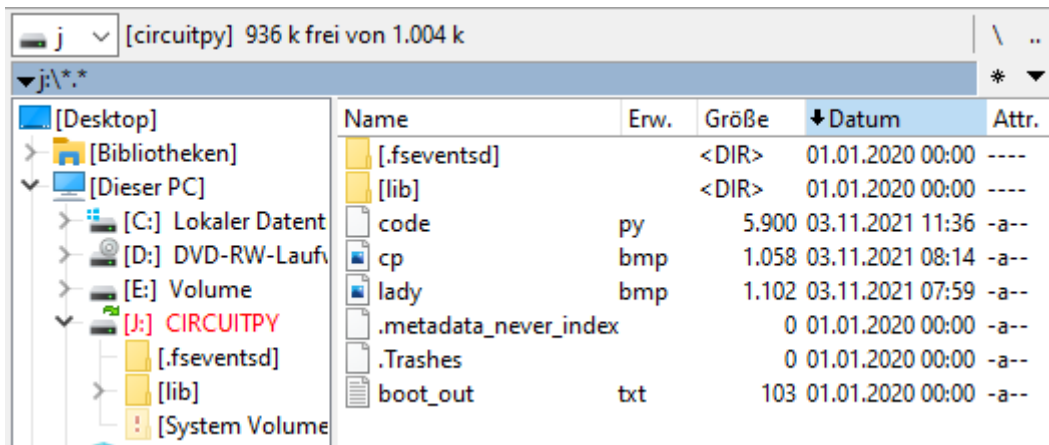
j [circuitpy] 936 k frei von 1.004 k \ ..

j:\*.* * 

[Desktop]
[Bibliotheken]
[Dieser PC]
[C:] Lokaler Datent
[D:] DVD-RW-Laufv
[E:] Volume
[J:] CIRCUITPY
[.fseventsd]
[lib]
[System Volume

| Name | Erw. | Größe | Datum | Attr. |
|---|---|---|---|---|
| [.fseventsd] | | <DIR> | 01.01.2020 00:00 | ---- |
| [lib] | | <DIR> | 01.01.2020 00:00 | ---- |
| code | py | 5.900 | 03.11.2021 11:36 | -a-- |
| cp | bmp | 1.058 | 03.11.2021 08:14 | -a-- |
| lady | bmp | 1.102 | 03.11.2021 07:59 | -a-- |
| .metadata_never_index | | 0 | 01.01.2020 00:00 | -a-- |
| .Trashes | | 0 | 01.01.2020 00:00 | -a-- |
| boot_out | txt | 103 | 01.01.2020 00:00 | -a-- |